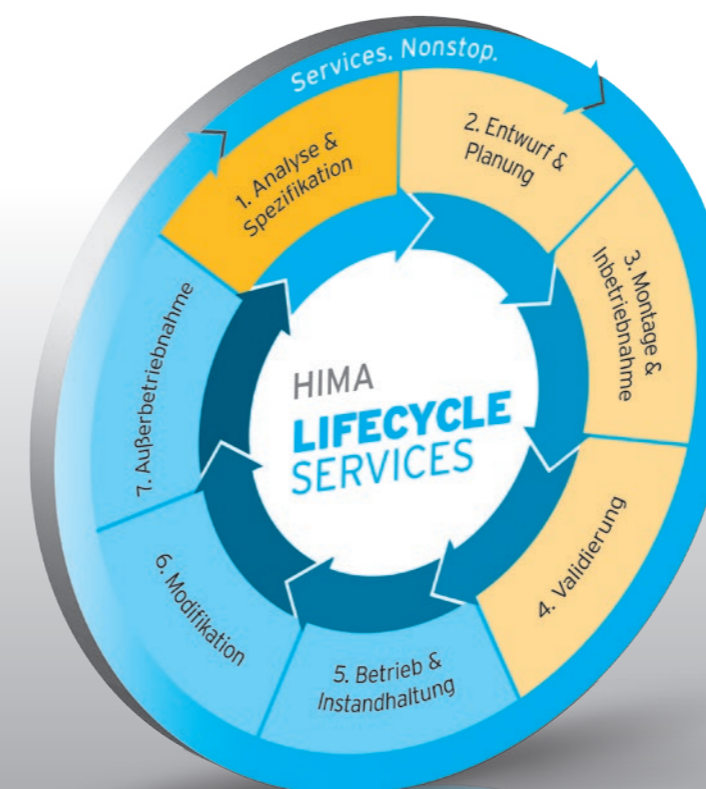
Services. Nonstop.

1. Analyse & Spezifikation

2. Entwurf & Planung

3. Montage & Inbetriebnahme

4. Validierung

5. Betrieb & Instandhaltung

6. Modifikation

7. Außerbetriebnahme

HIMA
LIFECYCLE
SERVICES